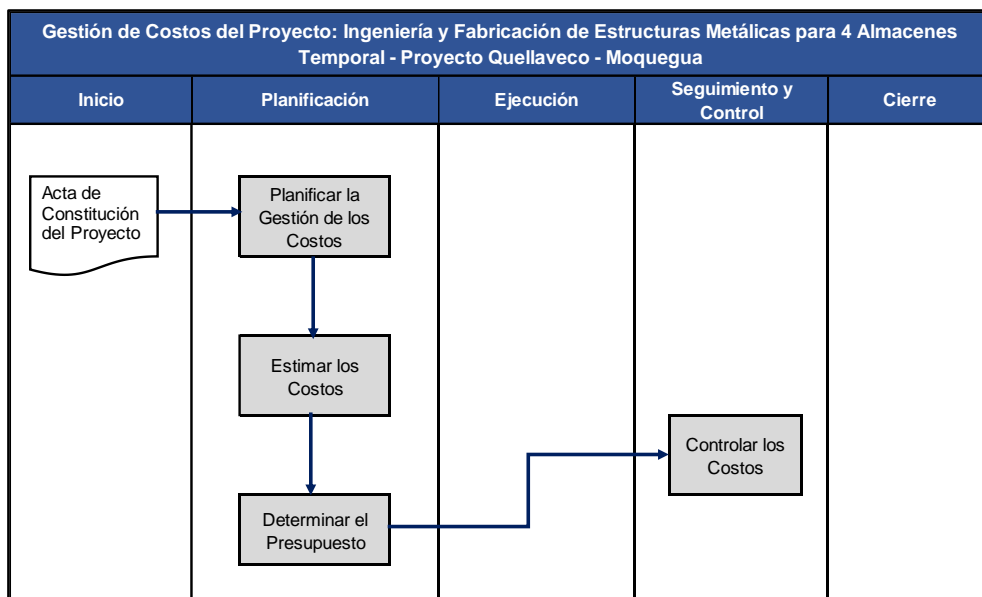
Gestión de Costos del Proyecto: Ingeniería y Fabricación de Estructuras Metálicas para 4 Almacenes Temporal - Proyecto Quellaveco - Moquegua

| Inicio | Planificación | Ejecución | Seguimiento y Control | Cierre |
|---|---|---|---|---|

Acta de Constitución del Proyecto

Planificar la Gestión de los Costos

Estimar los Costos

Determinar el Presupuesto

Controlar los Costos